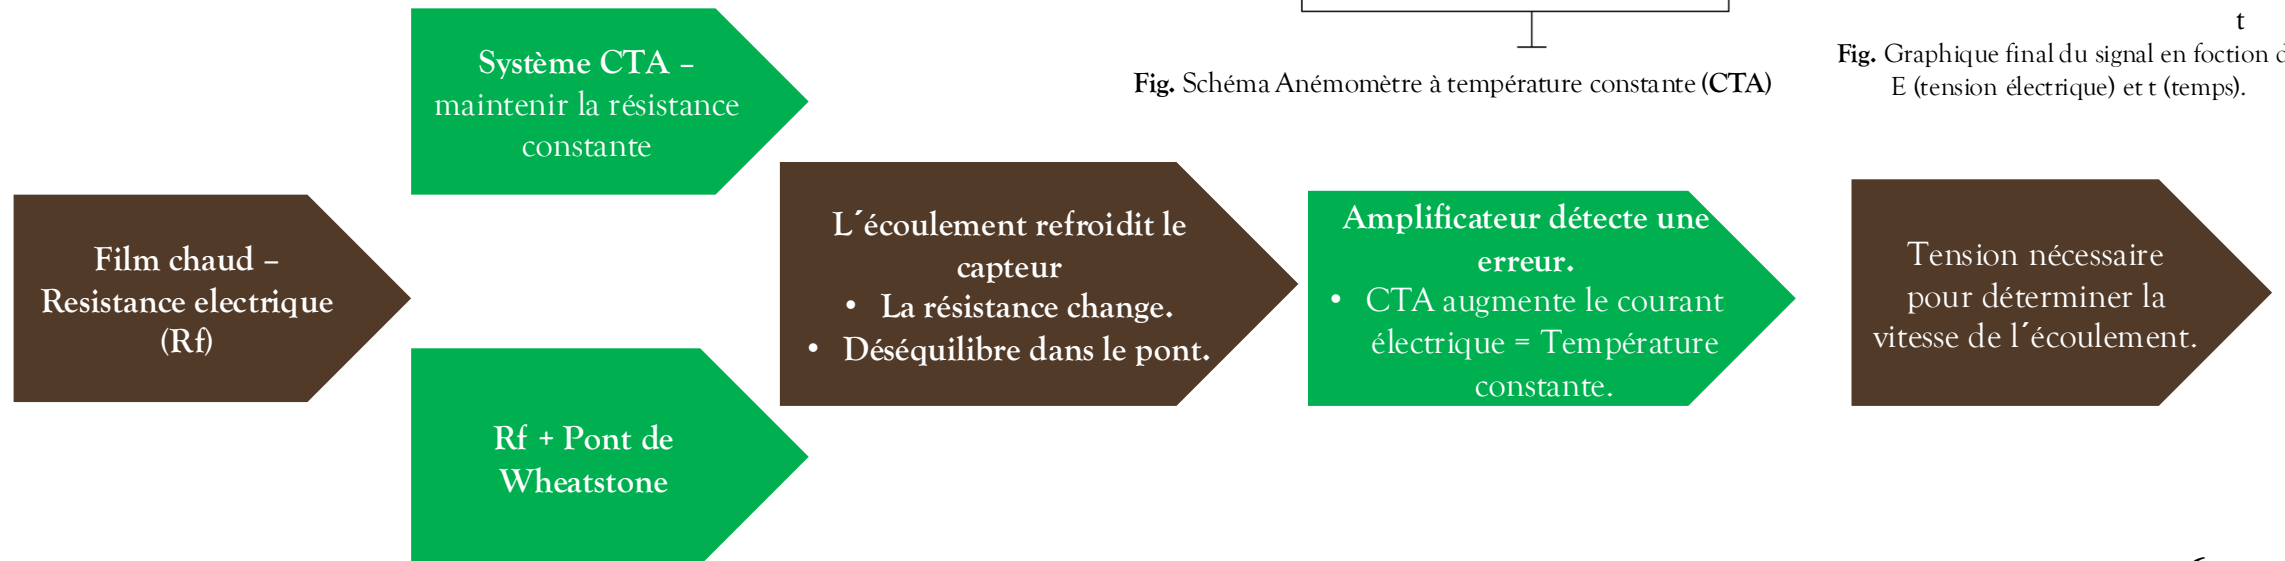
t

Fig. Graphique final du signal en foction d
E (tension électrique) et t (temps).

Fig. Schéma Anémomètre à température constante (CTA)

Système CTA – maintenir la résistance constante

Film chaud – Resistance electrique (Rf)

Rf + Pont de Wheatstone

L´écoulement refroidit le capteur
• La résistance change.
• Déséquilibre dans le pont.

Amplificateur détecte une erreur.
• CTA augmente le courant électrique = Température constante.

Tension nécessaire pour déterminer la vitesse de l´écoulement.